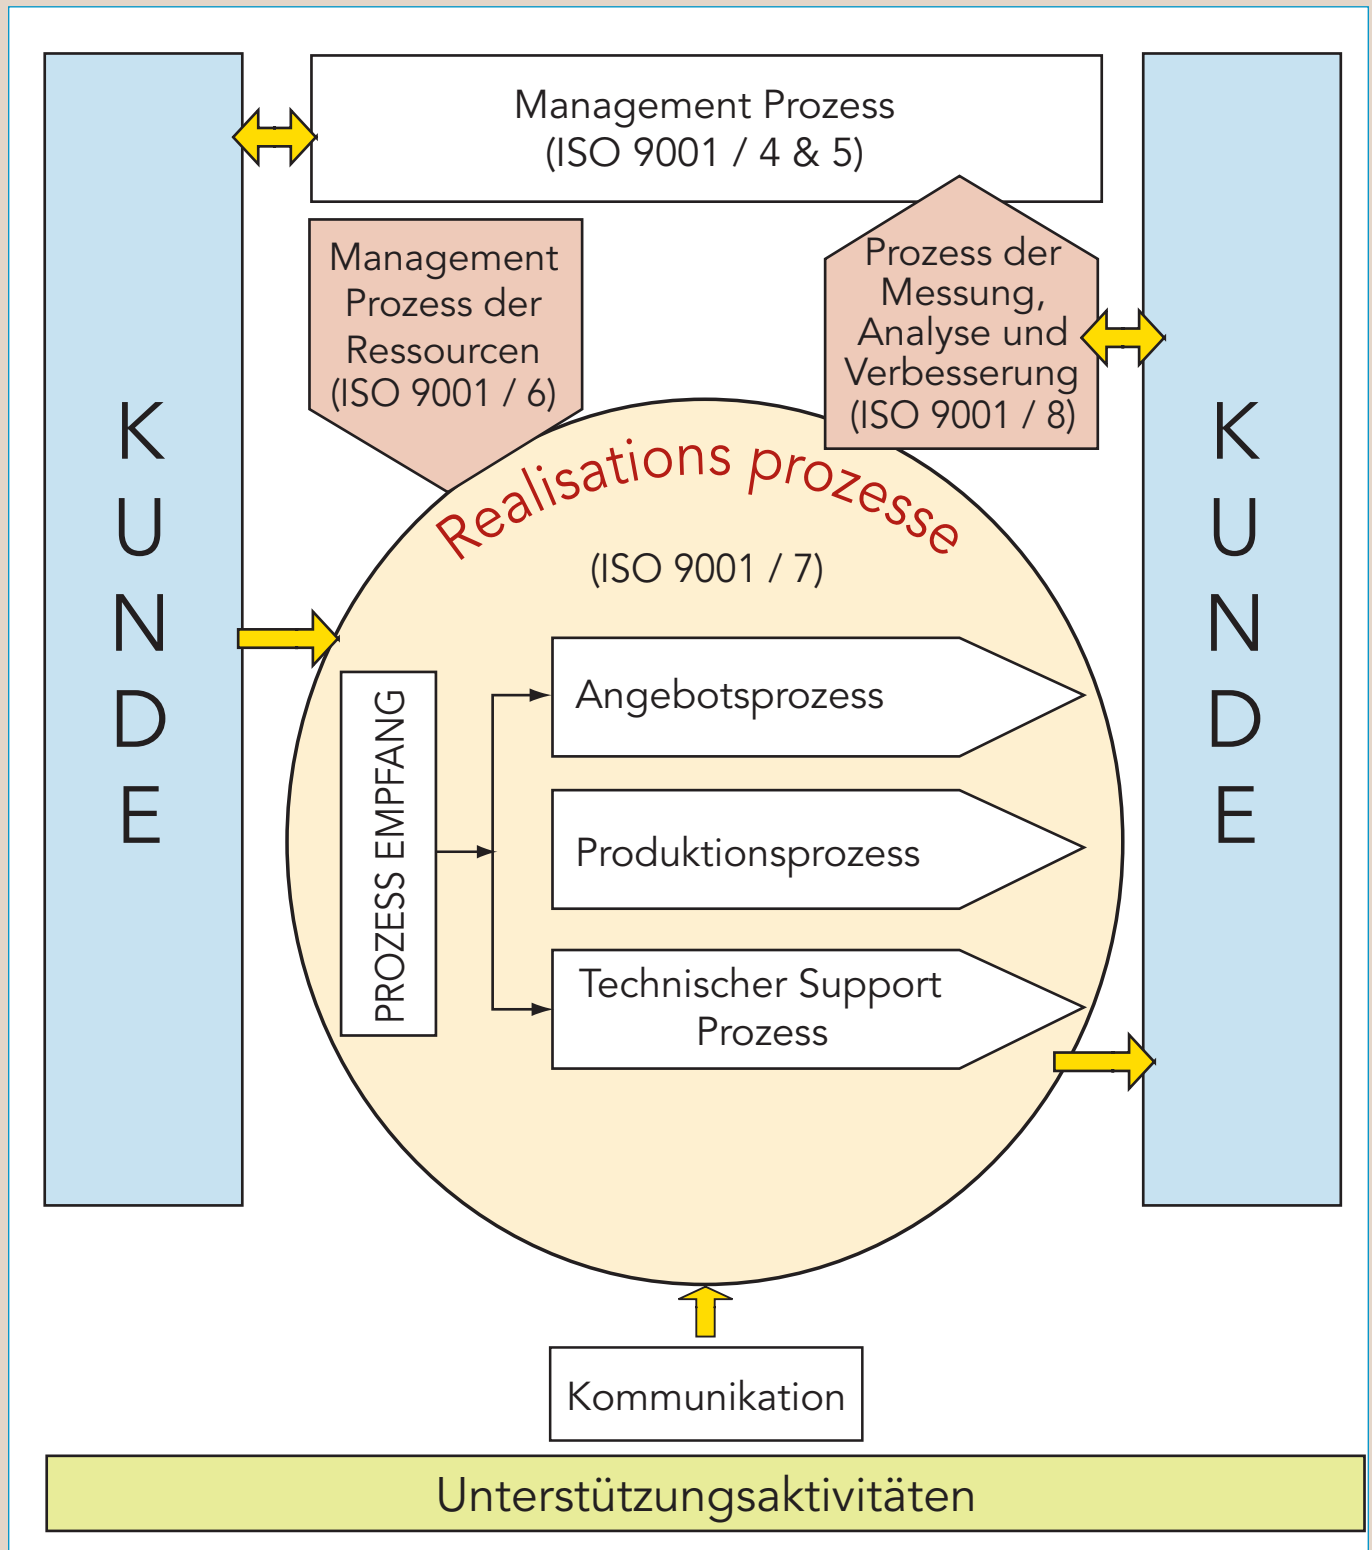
Management Prozess
(ISO 9001 / 4 & 5)

KUNDE

Management Prozess der Ressourcen (ISO 9001 / 6)

Prozess der Messung, Analyse und Verbesserung (ISO 9001 / 8)

KUNDE

Realisations prozesse

(ISO 9001 / 7)

PROZESS EMPFANG

Angebotsprozess

Produktionsprozess

Technischer Support Prozess

Kommunikation

Unterstützungsaktivitäten